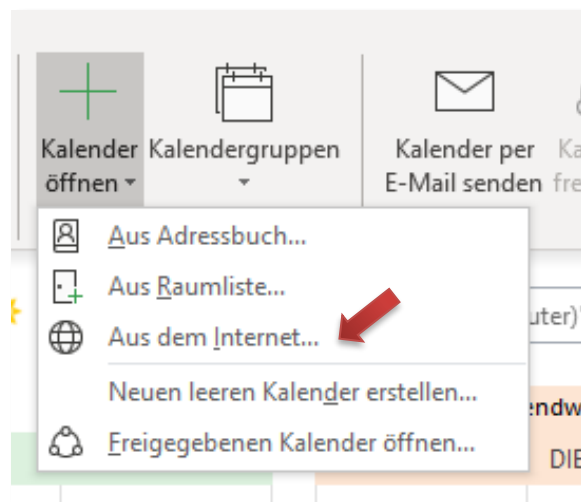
Kalender öffnen
Kalendergruppen
Kalender per E-Mail senden
Ka fre

Aus Adressbuch...
Aus Raumliste...
Aus dem Internet...
Neuen leeren Kalender erstellen...
Freigegebenen Kalender öffnen...

uter)
endw
DIE